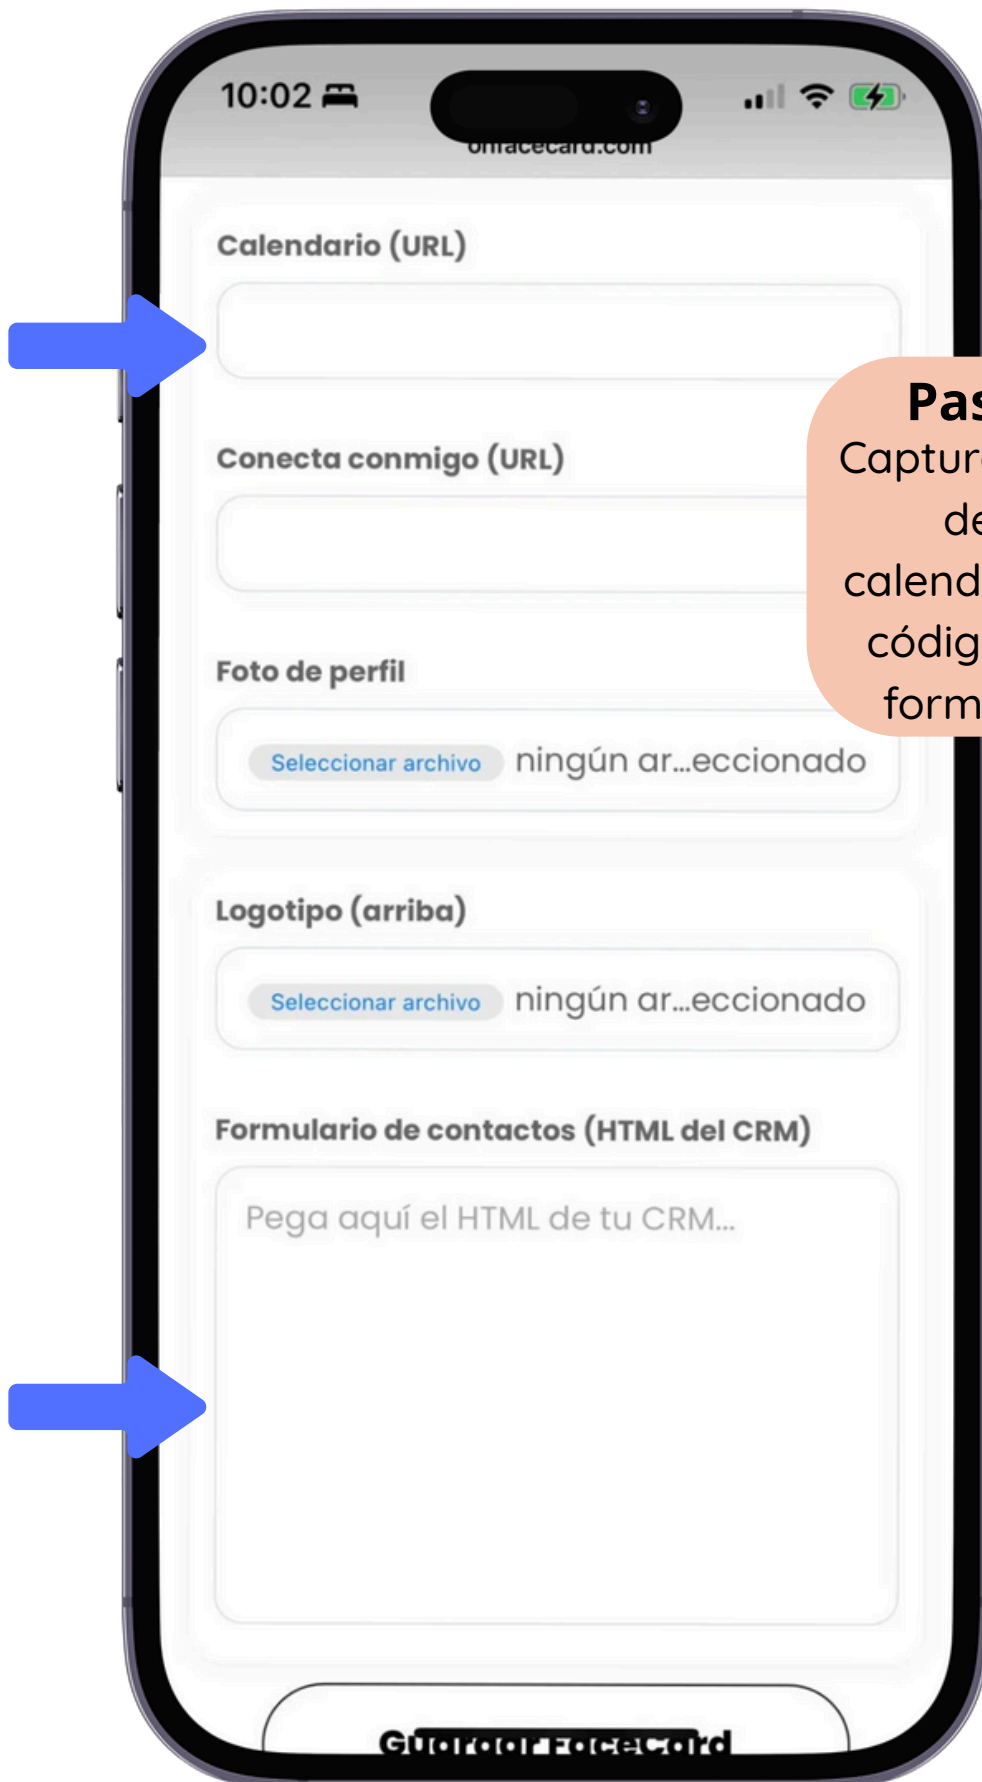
10:02

onfacecard.com

Calendario (URL)

Conecta conmigo (URL)

Foto de perfil

Seleccionar archivo ningún ar...eccionado

Logotipo (arriba)

Seleccionar archivo ningún ar...eccionado

Formulario de contactos (HTML del CRM)

Pega aquí el HTML de tu CRM...

Guardar Facecard

Pas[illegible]
Captur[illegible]
de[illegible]
calend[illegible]
códig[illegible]
form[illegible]